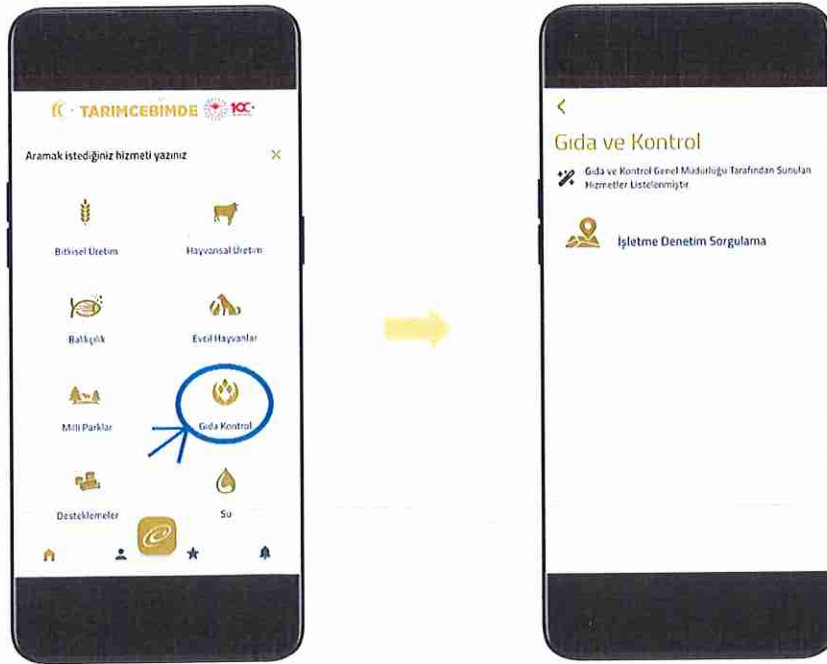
TARIMCEBİMDE 100

Aramak istediğiniz hizmeti yazınız ×

Bitkisel Üretim

Hayvansal Üretim

Balıkçılık

Evcil Hayvanlar

Milli Parklar

Gıda Kontrol

Desteklemeler

Su

<

Gıda ve Kontrol

Gıda ve Kontrol Genel Müdürlüğü Tarafından Sunulan Hizmetler Listelenmiştir.

İşletme Denetim Sorgulama